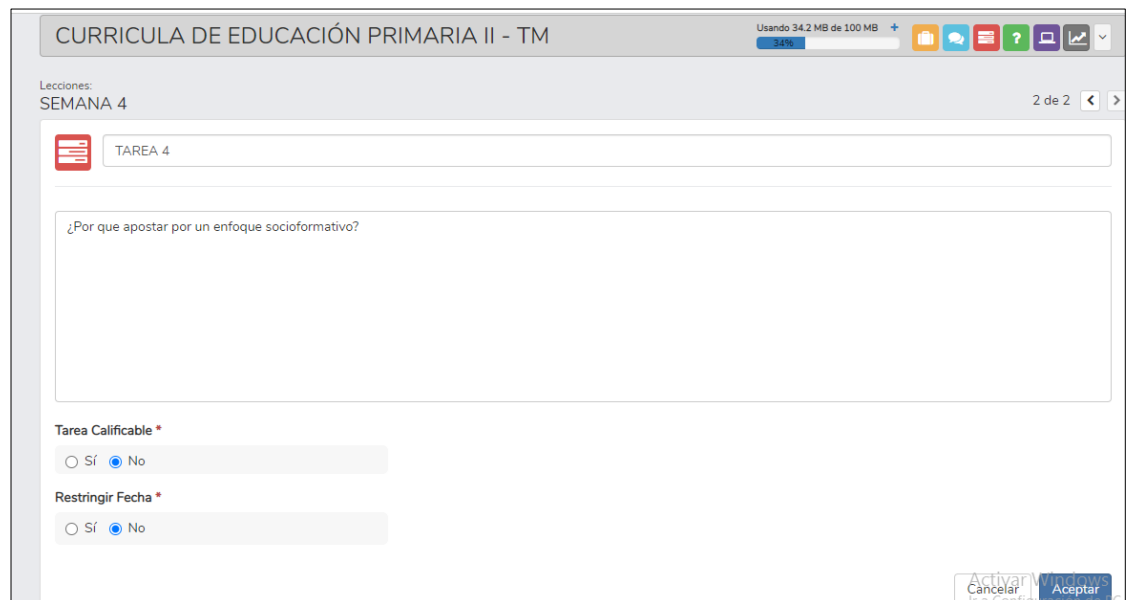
CURRICULA DE EDUCACIÓN PRIMARIA II - TM

Usando 34.2 MB de 100 MB +
34%

Lecciones:
SEMANA 4

2 de 2

TAREA 4

¿Por que apostar por un enfoque socioformativo?

Tarea Calificable *
Sí No

Restringir Fecha *
Sí No

Activar Windows
Cancelar Aceptar